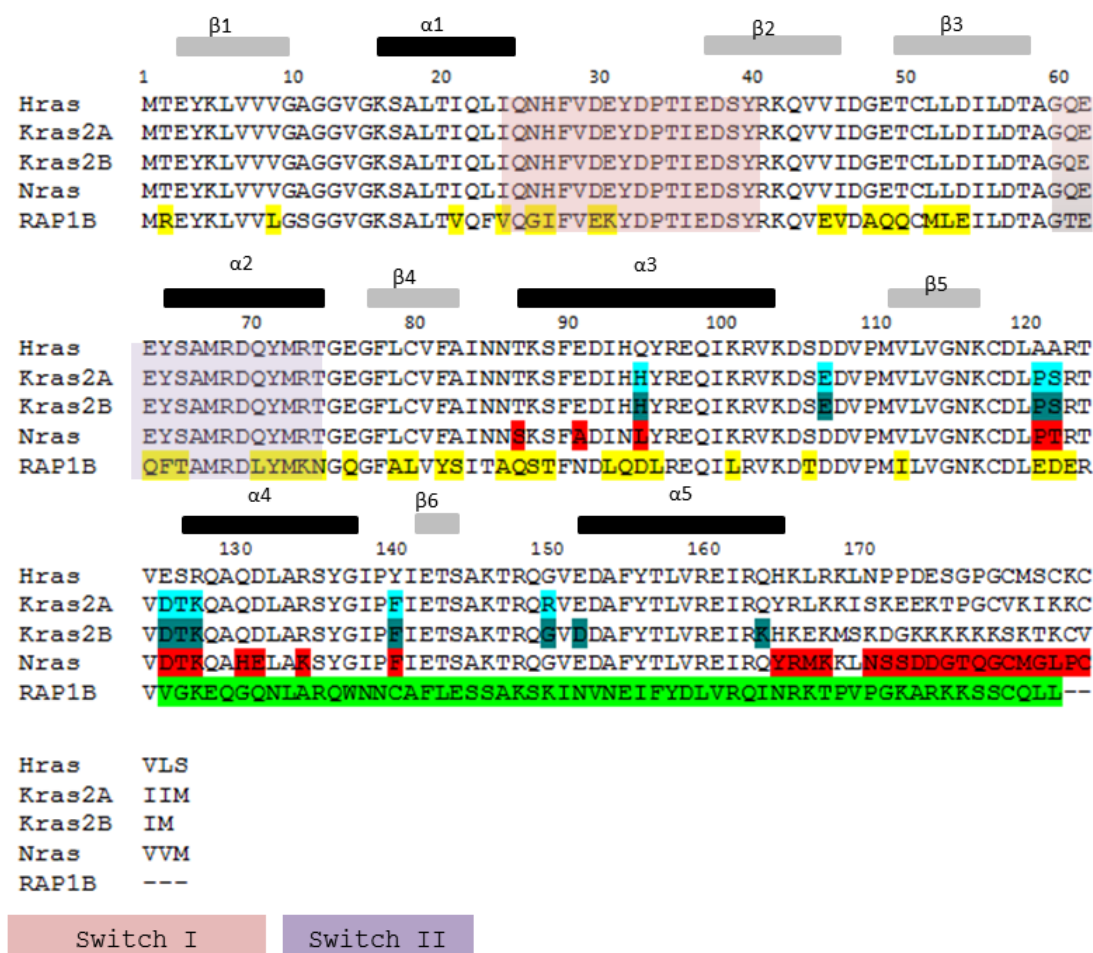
β1 α1 β2 β3

1 10 20 30 40 50 60

Hras MTEYKLVVVGAGGVGKSALTIQLIQNHFVDEYDPTIEDSYRKQVVIDGETCLLDILDTAGQE
Kras2A MTEYKLVVVGAGGVGKSALTIQLIQNHFVDEYDPTIEDSYRKQVVIDGETCLLDILDTAGQE
Kras2B MTEYKLVVVGAGGVGKSALTIQLIQNHFVDEYDPTIEDSYRKQVVIDGETCLLDILDTAGQE
Nras MTEYKLVVVGAGGVGKSALTIQLIQNHFVDEYDPTIEDSYRKQVVIDGETCLLDILDTAGQE
RAP1B MREYKLVVLGSGGVGKSALTVQFVQGIFVEKYDPTIEDSYRKQVEVDAQQCMLEILDTAGTE

α2 β4 α3 β5

70 80 90 100 110 120

Hras EYSAMRDQYMRTGEGFLCVFAINNTKSFEDIHQYREQIKRVKDSDDVPMVLVGNKCDLAART
Kras2A EYSAMRDQYMRTGEGFLCVFAINNTKSFEDIHHYREQIKRVKDSEDVPMVLVGNKCDLPSRT
Kras2B EYSAMRDQYMRTGEGFLCVFAINNTKSFEDIHHYREQIKRVKDSEDVPMVLVGNKCDLPSRT
Nras EYSAMRDQYMRTGEGFLCVFAINNSKSFADINLYREQIKRVKDSDDVPMVLVGNKCDLPTRT
RAP1B QFTAMRDLYMKNGQGFALVYSITAQSTFNDLQDLREQILRVKDTDDVPMILVGNKCDLEDER

α4 β6 α5

130 140 150 160 170

Hras VESRQAQDLARSYGIPYIETSAKTRQGVEDAFYTLVREIRQHKLRKLNPPDESGPGCMSCKC
Kras2A VDTKQAQDLARSYGIPFIETSAKTRQRVEDAFYTLVREIRQYRLKKISKEEKTPGCVKIKKC
Kras2B VDTKQAQDLARSYGIPFIETSAKTRQGVDDAFYTLVREIRKHKEKMSKDGKKKKKKSKTKCV
Nras VDTKQAHELAKSYGIPFIETSAKTRQGVEDAFYTLVREIRQYRMKKLNSSDDGTQGCMGLPC
RAP1B VVGKEQGQNLARQWNNCAFLESSAKSKINVNEIFYDLVRQINRKTPVPGKARKKSSCQLL--

Hras VLS
Kras2A IIM
Kras2B IM
Nras VVM
RAP1B ---

Switch I Switch II